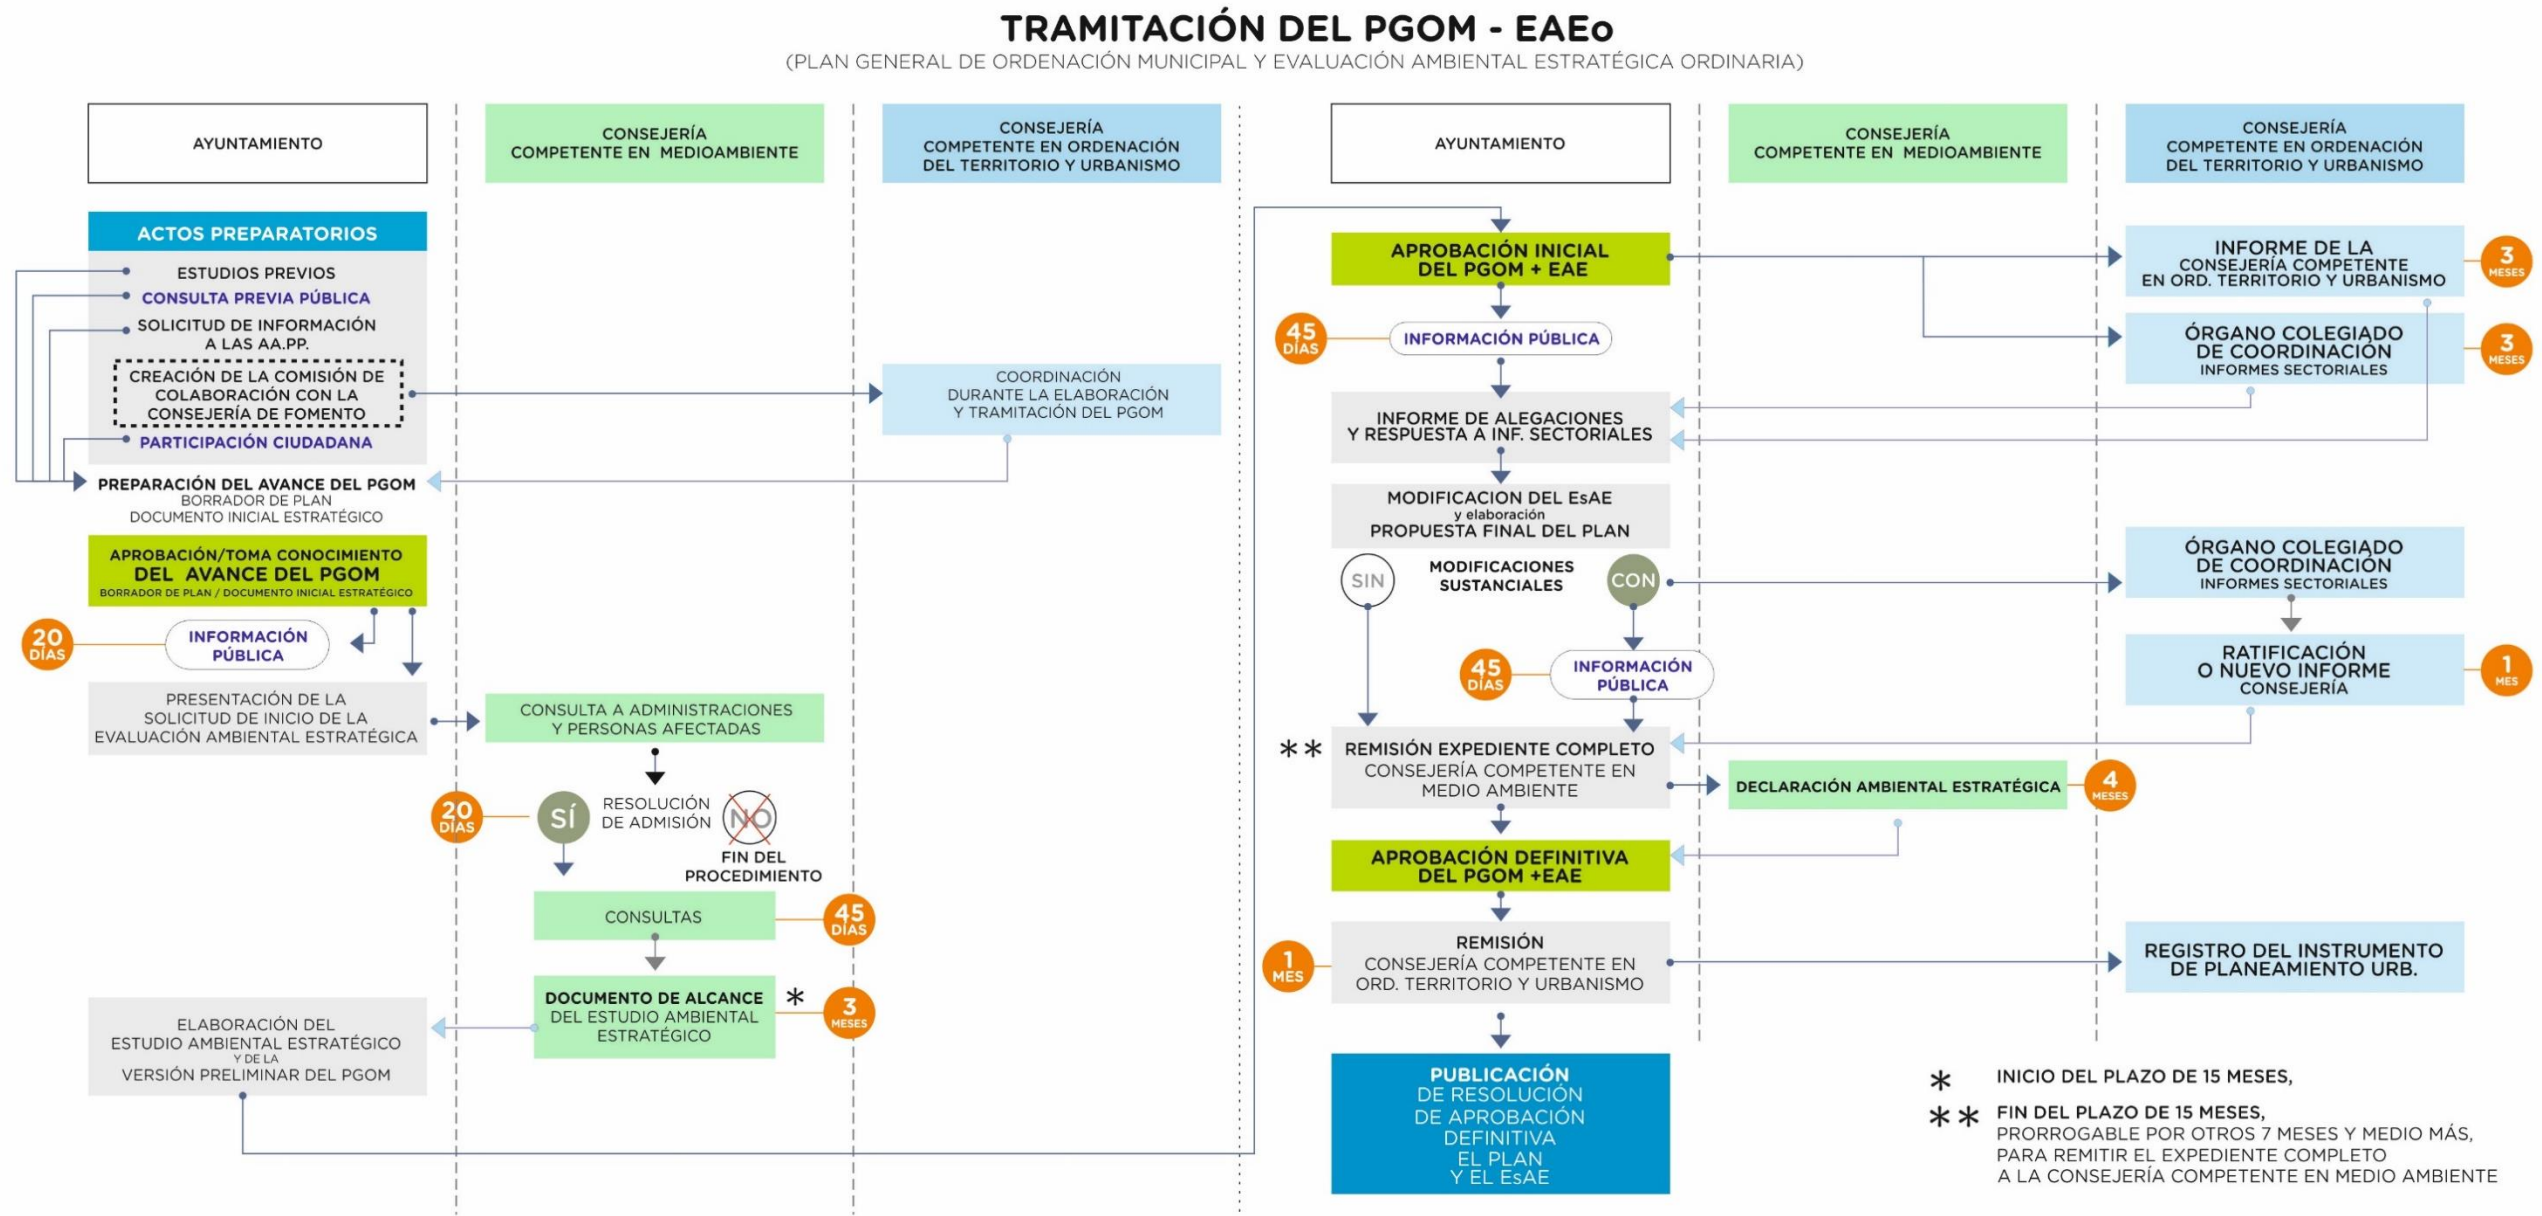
TRAMITACIÓN DEL PGOM - EAEo
(PLAN GENERAL DE ORDENACIÓN MUNICIPAL Y EVALUACIÓN AMBIENTAL ESTRATÉGICA ORDINARIA)

AYUNTAMIENTO

CONSEJERÍA COMPETENTE EN MEDIOAMBIENTE

CONSEJERÍA COMPETENTE EN ORDENACIÓN DEL TERRITORIO Y URBANISMO

ACTOS PREPARATORIOS
ESTUDIOS PREVIOS
CONSULTA PREVIA PÚBLICA
SOLICITUD DE INFORMACIÓN A LAS AA.PP.
CREACIÓN DE LA COMISIÓN DE COLABORACIÓN CON LA CONSEJERÍA DE FOMENTO
PARTICIPACIÓN CIUDADANA

COORDINACIÓN DURANTE LA ELABORACIÓN Y TRAMITACIÓN DEL PGOM

PREPARACIÓN DEL AVANCE DEL PGOM
BORRADOR DE PLAN
DOCUMENTO INICIAL ESTRATÉGICO

APROBACIÓN/TOMA CONOCIMIENTO DEL AVANCE DEL PGOM
BORRADOR DE PLAN / DOCUMENTO INICIAL ESTRATÉGICO

20 DÍAS
INFORMACIÓN PÚBLICA

PRESENTACIÓN DE LA SOLICITUD DE INICIO DE LA EVALUACIÓN AMBIENTAL ESTRATÉGICA

CONSULTA A ADMINISTRACIONES Y PERSONAS AFECTADAS

20 DÍAS
SÍ
RESOLUCIÓN DE ADMISIÓN
NO
FIN DEL PROCEDIMIENTO

CONSULTAS
45 DÍAS

DOCUMENTO DE ALCANCE DEL ESTUDIO AMBIENTAL ESTRATÉGICO *
3 MESES

ELABORACIÓN DEL ESTUDIO AMBIENTAL ESTRATÉGICO Y DE LA VERSIÓN PRELIMINAR DEL PGOM

AYUNTAMIENTO

CONSEJERÍA COMPETENTE EN MEDIOAMBIENTE

CONSEJERÍA COMPETENTE EN ORDENACIÓN DEL TERRITORIO Y URBANISMO

APROBACIÓN INICIAL DEL PGOM + EAE

INFORME DE LA CONSEJERÍA COMPETENTE EN ORD. TERRITORIO Y URBANISMO
3 MESES

45 DÍAS
INFORMACIÓN PÚBLICA

ÓRGANO COLEGIADO DE COORDINACIÓN
INFORMES SECTORIALES
3 MESES

INFORME DE ALEGACIONES Y RESPUESTA A INF. SECTORIALES

MODIFICACION DEL EsAE
y elaboración
PROPUESTA FINAL DEL PLAN

SIN
MODIFICACIONES SUSTANCIALES
CON

ÓRGANO COLEGIADO DE COORDINACIÓN
INFORMES SECTORIALES

45 DÍAS
INFORMACIÓN PÚBLICA

RATIFICACIÓN O NUEVO INFORME CONSEJERÍA
1 MES

** REMISIÓN EXPEDIENTE COMPLETO
CONSEJERÍA COMPETENTE EN MEDIO AMBIENTE

DECLARACIÓN AMBIENTAL ESTRATÉGICA
4 MESES

APROBACIÓN DEFINITIVA DEL PGOM +EAE

1 MES
REMISIÓN
CONSEJERÍA COMPETENTE EN ORD. TERRITORIO Y URBANISMO

REGISTRO DEL INSTRUMENTO DE PLANEAMIENTO URB.

PUBLICACIÓN
DE RESOLUCIÓN DE APROBACIÓN DEFINITIVA EL PLAN Y EL EsAE

* INICIO DEL PLAZO DE 15 MESES,
** FIN DEL PLAZO DE 15 MESES,
PRORROGABLE POR OTROS 7 MESES Y MEDIO MÁS, PARA REMITIR EL EXPEDIENTE COMPLETO A LA CONSEJERÍA COMPETENTE EN MEDIO AMBIENTE